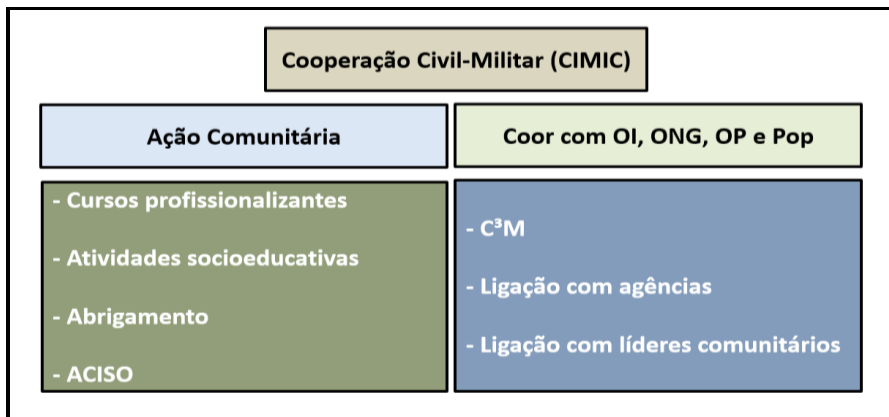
Cooperação Civil-Militar (CIMIC)

Ação Comunitária

Coor com OI, ONG, OP e Pop

- Cursos profissionalizantes

- Atividades socioeducativas

- Abrigamento

- ACISO

- C³M

- Ligação com agências

- Ligação com líderes comunitários